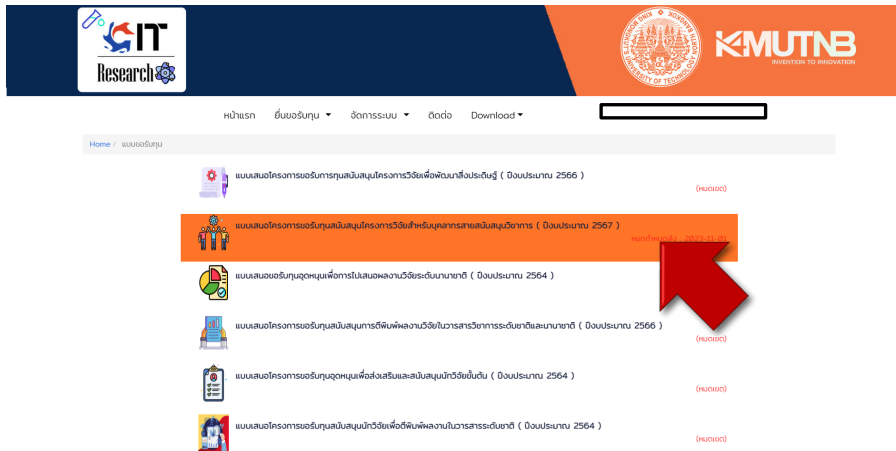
IT
Research

KMUTNB
INVENTION TO INNOVATION

หน้าแรก ยื่นขอรับทุน ▾ จัดการระบบ ▾ ติดต่อ Download ▾

Home / แบบขอรับทุน

แบบเสนอโครงการขอรับการทุนสนับสนุนโครงการวิจัยเพื่อพัฒนาสิ่งประดิษฐ์ ( ปีงบประมาณ 2566 )
(หมดเขต)

แบบเสนอโครงการขอรับทุนสนับสนุนโครงการวิจัยสำหรับบุคลากรสายสนับสนุนวิชาการ ( ปีงบประมาณ 2567 )
หมดเขตวันที่ : 2023-11-01

แบบเสนอขอรับทุนอุดหนุนเพื่อการไปเสนอผลงานวิจัยระดับนานาชาติ ( ปีงบประมาณ 2564 )

แบบเสนอโครงการขอรับทุนสนับสนุนการตีพิมพ์ผลงานวิจัยในวารสารวิชาการระดับชาติและนานาชาติ ( ปีงบประมาณ 2566 )
(หมดเขต)

แบบเสนอโครงการขอรับทุนอุดหนุนเพื่อส่งเสริมและสนับสนุนนักวิจัยขั้นต้น ( ปีงบประมาณ 2564 )
(หมดเขต)

แบบเสนอโครงการขอรับทุนสนับสนุนนักวิจัยเพื่อตีพิมพ์ผลงานในวารสารระดับชาติ ( ปีงบประมาณ 2564 )
(หมดเขต)